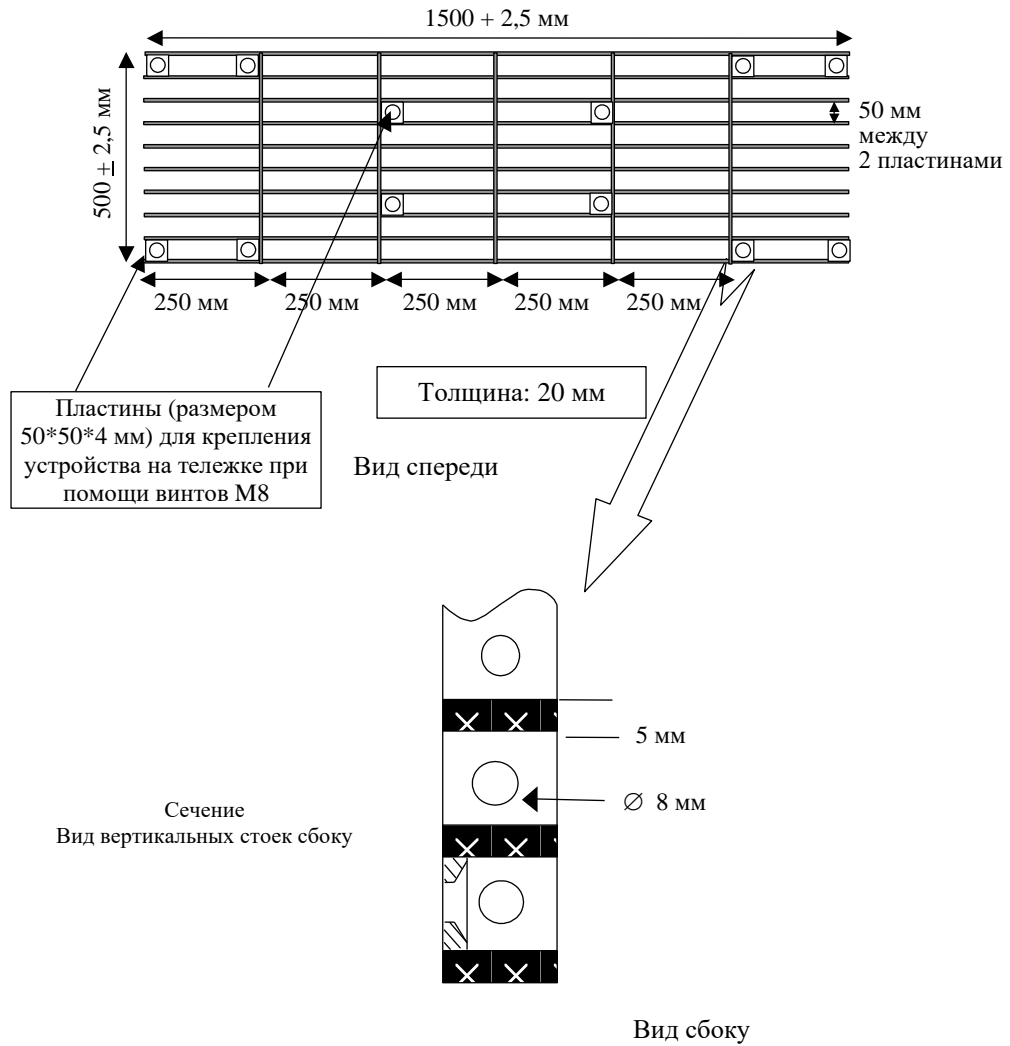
1500 + 2,5 мм

500 $\pm$ 2,5 мм

50 мм между 2 пластинами

250 мм 250 мм 250 мм 250 мм 250 мм

Пластины (размером 50*50*4 мм) для крепления устройства на тележке при помощи винтов М8

Толщина: 20 мм

Вид спереди

5 мм

$\varnothing$ 8 мм

Сечение
Вид вертикальных стоек сбоку

Вид сбоку